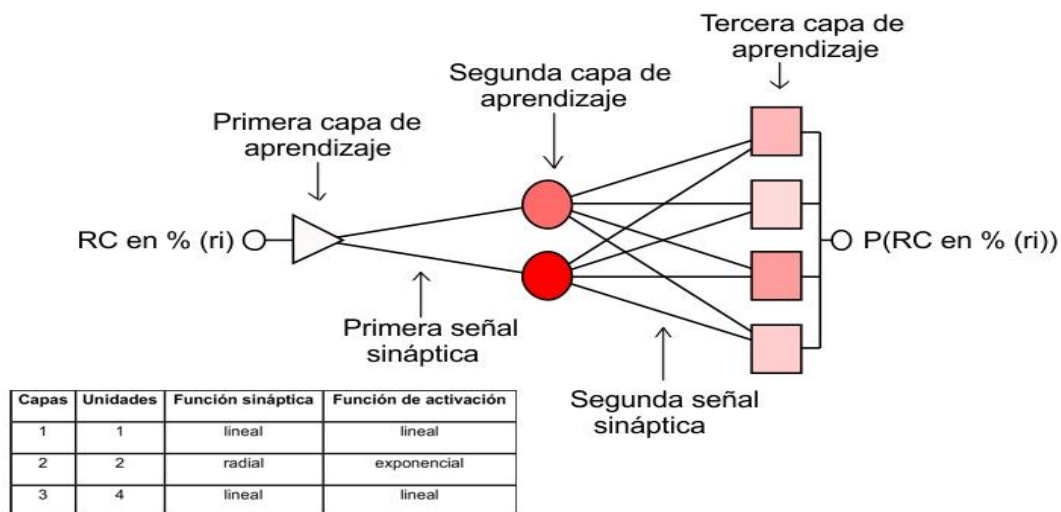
Tercera capa de aprendizaje

Segunda capa de aprendizaje

Primera capa de aprendizaje

RC en % (ri)

P(RC en % (ri))

Primera señal sináptica

Segunda señal sináptica

| Capas | Unidades | Función sináptica | Función de activación |
|---|---|---|---|
| 1 | 1 | lineal | lineal |
| 2 | 2 | radial | exponencial |
| 3 | 4 | lineal | lineal |